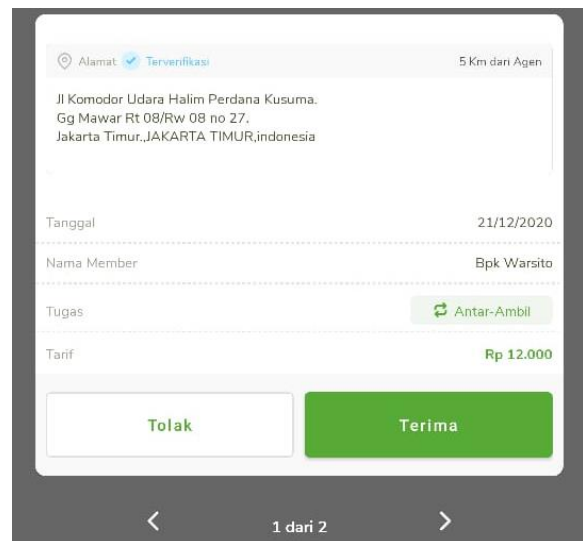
Alamat Terverifikasi
5 Km dari Agen

Jl Komodor Udara Halim Perdana Kusuma. Gg Mawar Rt 08/Rw 08 no 27. Jakarta Timur.,JAKARTA TIMUR,indonesia

| | |
|---|---|
| Tanggal | 21/12/2020 |
| Nama Member | Bpk Warsito |
| Tugas | Antar-Ambil |
| Tarif | Rp 12.000 |

Tolak

Terima

<

1 dari 2

>